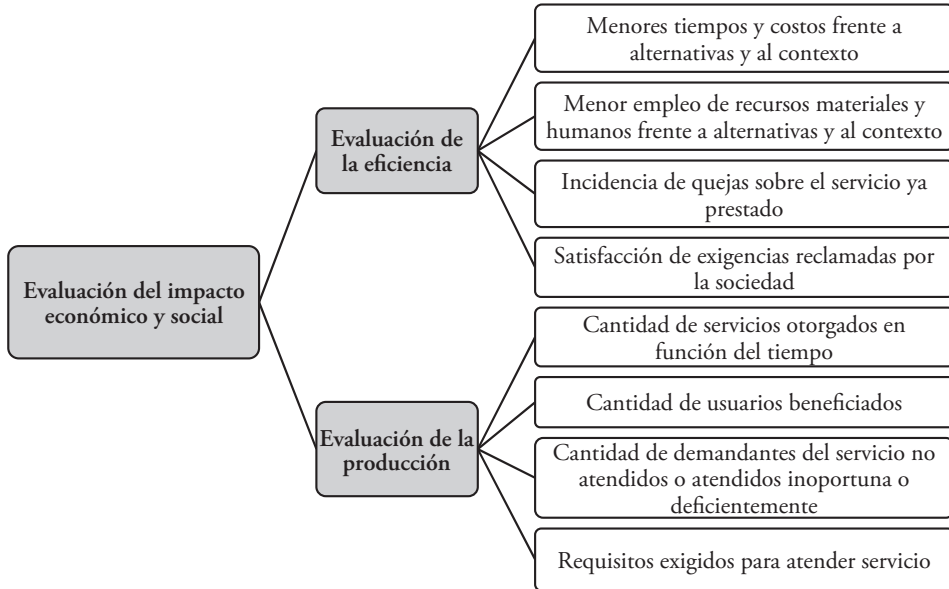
Evaluación del impacto económico y social

Evaluación de la eficiencia

Menores tiempos y costos frente a alternativas y al contexto

Menor empleo de recursos materiales y humanos frente a alternativas y al contexto

Incidencia de quejas sobre el servicio ya prestado

Satisfacción de exigencias reclamadas por la sociedad

Evaluación de la producción

Cantidad de servicios otorgados en función del tiempo

Cantidad de usuarios beneficiados

Cantidad de demandantes del servicio no atendidos o atendidos inoportuna o deficientemente

Requisitos exigidos para atender servicio